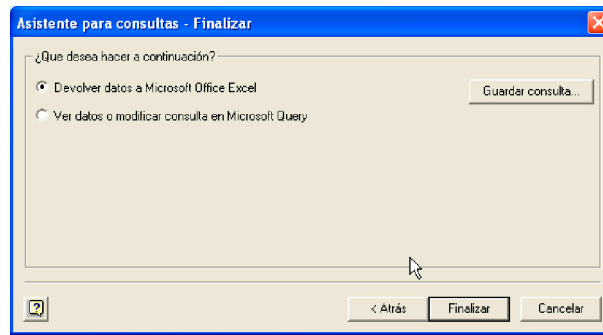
Asistente para consultas - Finalizar

¿Que desea hacer a continuación?

Devolver datos a Microsoft Office Excel

Ver datos o modificar consulta en Microsoft Query

Guardar consulta...

< Atrás

Finalizar

Cancelar